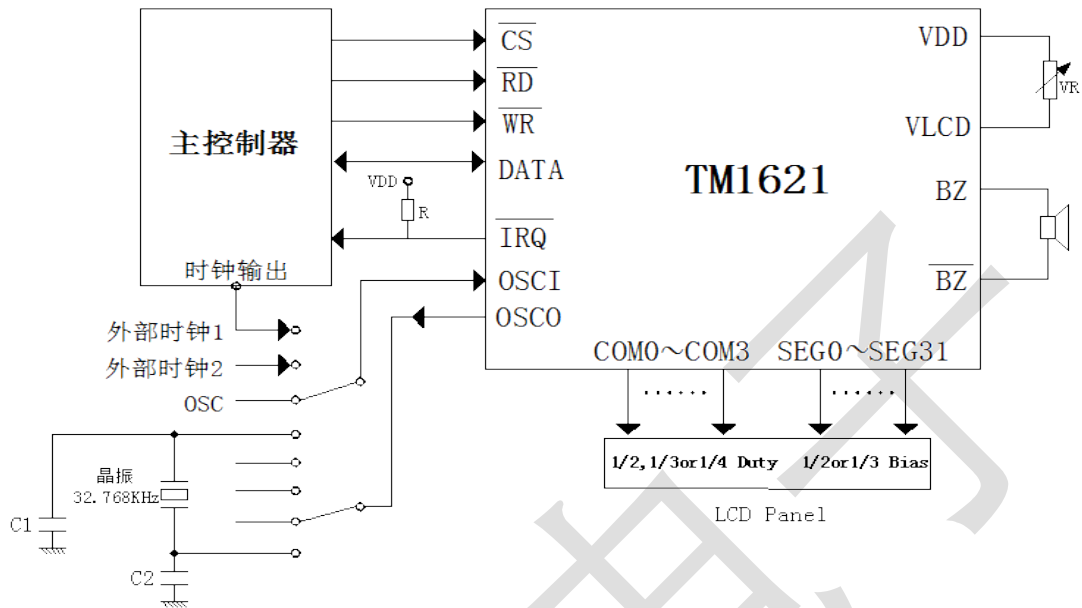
主控制器

时钟输出

$\overline{CS}$

$\overline{RD}$

$\overline{WR}$

DATA

VDD

R

$\overline{IRQ}$

OSCI

OSCO

TM1621

VDD

VLCD

VR

BZ

$\overline{BZ}$

外部时钟1

外部时钟2

OSC

晶振
32.768KHz

C1

C2

COM0～COM3

SEG0～SEG31

......

......

1/2,1/3or1/4 Duty

1/2or1/3 Bias

LCD Panel